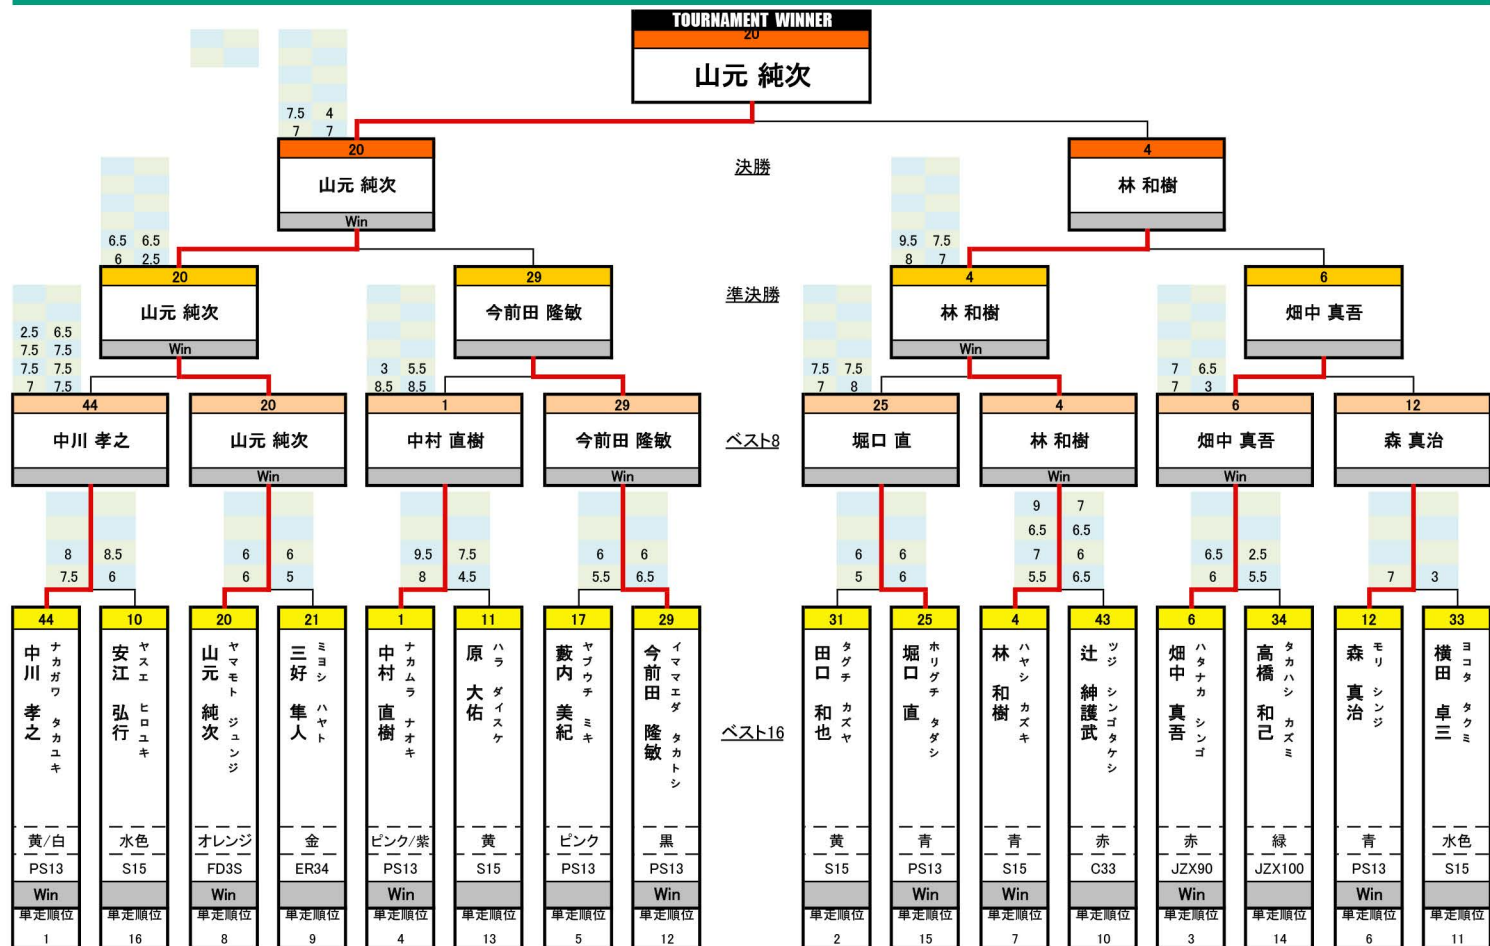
TOURNAMENT WINNER
20
山元 純次

7.5 4
7 7

20
山元 純次
Win

決勝

4
林 和樹

6.5 6.5
6 2.5

9.5 7.5
8 7

20
山元 純次
Win

29
今前田 隆敏

準決勝

4
林 和樹
Win

6
畑中 真吾

2.5 6.5
7.5 7.5
7.5 7.5
7 7.5

3 5.5
8.5 8.5

7.5 7.5
7 8

7 6.5
7 3

44
中川 孝之

20
山元 純次
Win

1
中村 直樹

29
今前田 隆敏
Win

ベスト8

25
堀口 直

4
林 和樹
Win

6
畑中 真吾
Win

12
森 真治

8 8.5
7.5 6

6 6
6 5

9.5 7.5
8 4.5

6 6
5.5 6.5

6 6
5 6

9 7
6.5 6.5
7 6
5.5 6.5

6.5 2.5
6 5.5

7 3

| 44 | 10 | 20 | 21 | 1 | 11 | 17 | 29 | 31 | 25 | 4 | 43 | 6 | 34 | 12 | 33 |
|---|---|---|---|---|---|---|---|---|---|---|---|---|---|---|---|
| 中川 孝之 ナカガワ タカユキ | 安江 弘行 ヤスエ ヒロユキ | 山元 純次 ヤマモト ジュンジ | 三好 隼人 ミヨシ ハヤト | 中村 直樹 ナカムラ ナオキ | 原 大佑 ハラ ダイスケ | 薮内 美紀 ヤブウチ ミキ | 今前田 隆敏 イママエダ タカトシ | 田口 和也 タグチ カズヤ | 堀口 直 ホリグチ タダシ | 林 和樹 ハヤシ カズキ | 辻 紳護武 ツジ シンゴタケシ | 畑中 真吾 ハタナカ シンゴ | 高橋 和己 タカハシ カズミ | 森 真治 モリ シンジ | 横田 卓三 ヨコタ タクミ |
| 黄/白 | 水色 | オレンジ | 金 | ピンク/紫 | 黄 | ピンク | 黒 | 黄 | 青 | 青 | 赤 | 赤 | 緑 | 青 | 水色 |
| PS13 | S15 | FD3S | ER34 | PS13 | S15 | PS13 | PS13 | S15 | PS13 | S15 | C33 | JZX90 | JZX100 | PS13 | S15 |
| Win | | Win | | Win | | | Win | | Win | Win | | Win | | Win | |
| 単走順位 1 | 単走順位 16 | 単走順位 8 | 単走順位 9 | 単走順位 4 | 単走順位 13 | 単走順位 5 | 単走順位 12 | 単走順位 2 | 単走順位 15 | 単走順位 7 | 単走順位 10 | 単走順位 3 | 単走順位 14 | 単走順位 6 | 単走順位 11 |

ベスト16